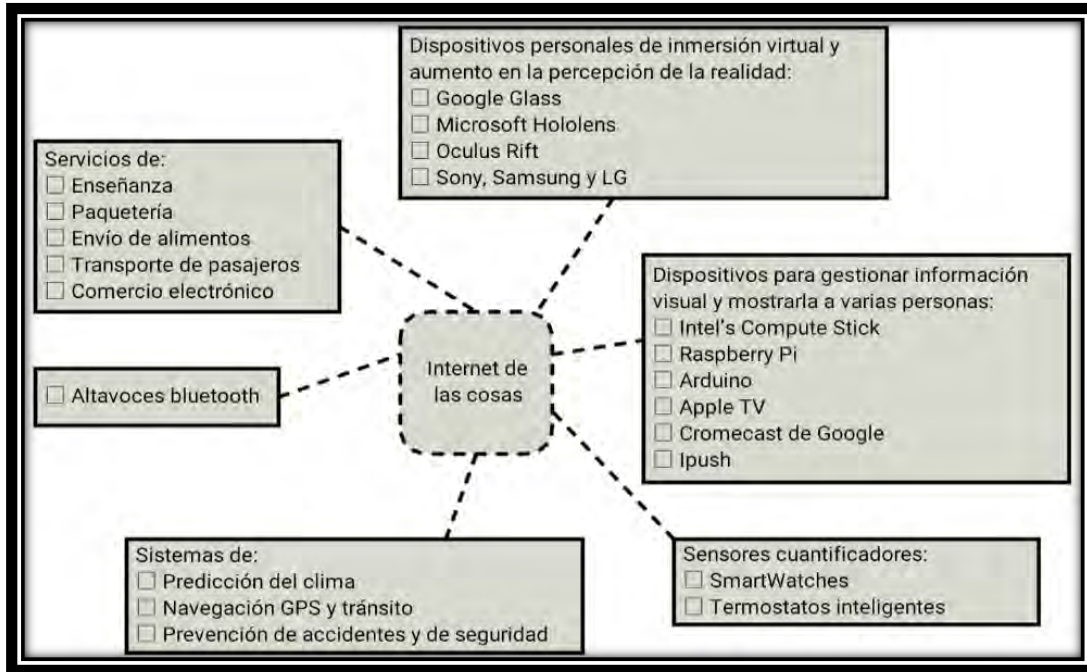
Dispositivos personales de inmersión virtual y aumento en la percepción de la realidad:
☐ Google Glass
☐ Microsoft Hololens
☐ Oculus Rift
☐ Sony, Samsung y LG

Servicios de:
☐ Enseñanza
☐ Paquetería
☐ Envío de alimentos
☐ Transporte de pasajeros
☐ Comercio electrónico

Dispositivos para gestionar información visual y mostrarla a varias personas:
☐ Intel's Compute Stick
☐ Raspberry Pi
☐ Arduino
☐ Apple TV
☐ Cromecast de Google
☐ Ipush

☐ Altavoces bluetooth

Internet de las cosas

Sistemas de:
☐ Predicción del clima
☐ Navegación GPS y tránsito
☐ Prevención de accidentes y de seguridad

Sensores cuantificadores:
☐ SmartWatches
☐ Termostatos inteligentes